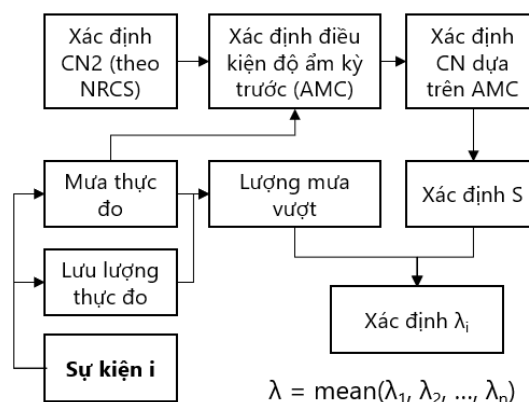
Xác định CN2 (theo NRCS)

Xác định điều kiện độ ẩm kỳ trước (AMC)

Xác định CN dựa trên AMC

Mưa thực đo

Lượng mưa vượt

Xác định S

Lưu lượng thực đo

Xác định $\lambda_i$

**Sự kiện i**

$\lambda = \text{mean}(\lambda_1, \lambda_2, ..., \lambda_n)$